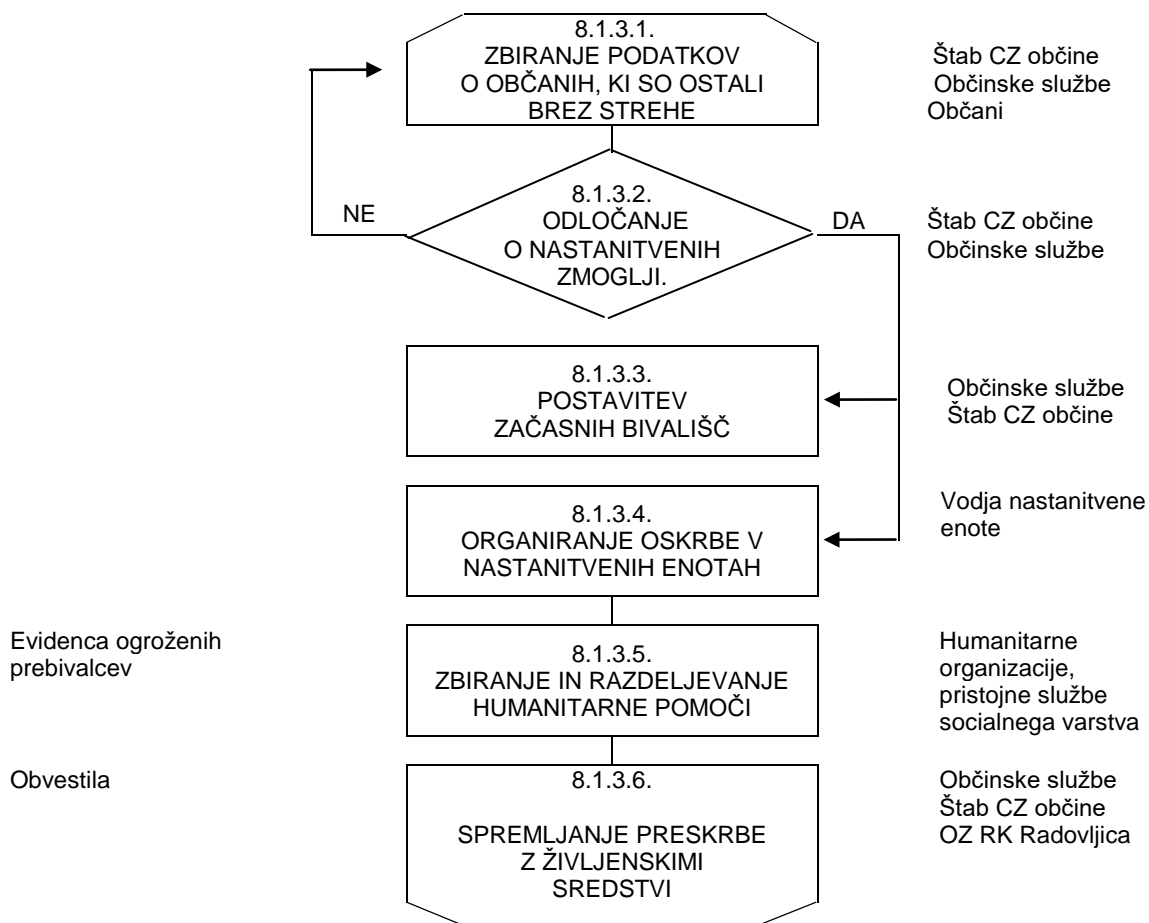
8.1.3.1.
ZBIRANJE PODATKOV O OBČANIH, KI SO OSTALI BREZ STREHE

Štab CZ občine
Občinske službe
Občani

8.1.3.2.
ODLOČANJE O NASTANITVENIH ZMOGLJI.

NE

DA

Štab CZ občine
Občinske službe

8.1.3.3.
POSTAVITEV ZAČASNIH BIVALIŠČ

Občinske službe
Štab CZ občine

8.1.3.4.
ORGANIRANJE OSKRBE V NASTANITVENIH ENOTAH

Vodja nastanitvene enote

Evidenca ogroženih prebivalcev

8.1.3.5.
ZBIRANJE IN RAZDELJEVANJE HUMANITARNE POMOČI

Humanitarne organizacije, pristojne službe socialnega varstva

Obvestila

8.1.3.6.
SPREMLJANJE PRESKRBE Z ŽIVLJENSKIMI SREDSTVI

Občinske službe
Štab CZ občine
OZ RK Radovljica